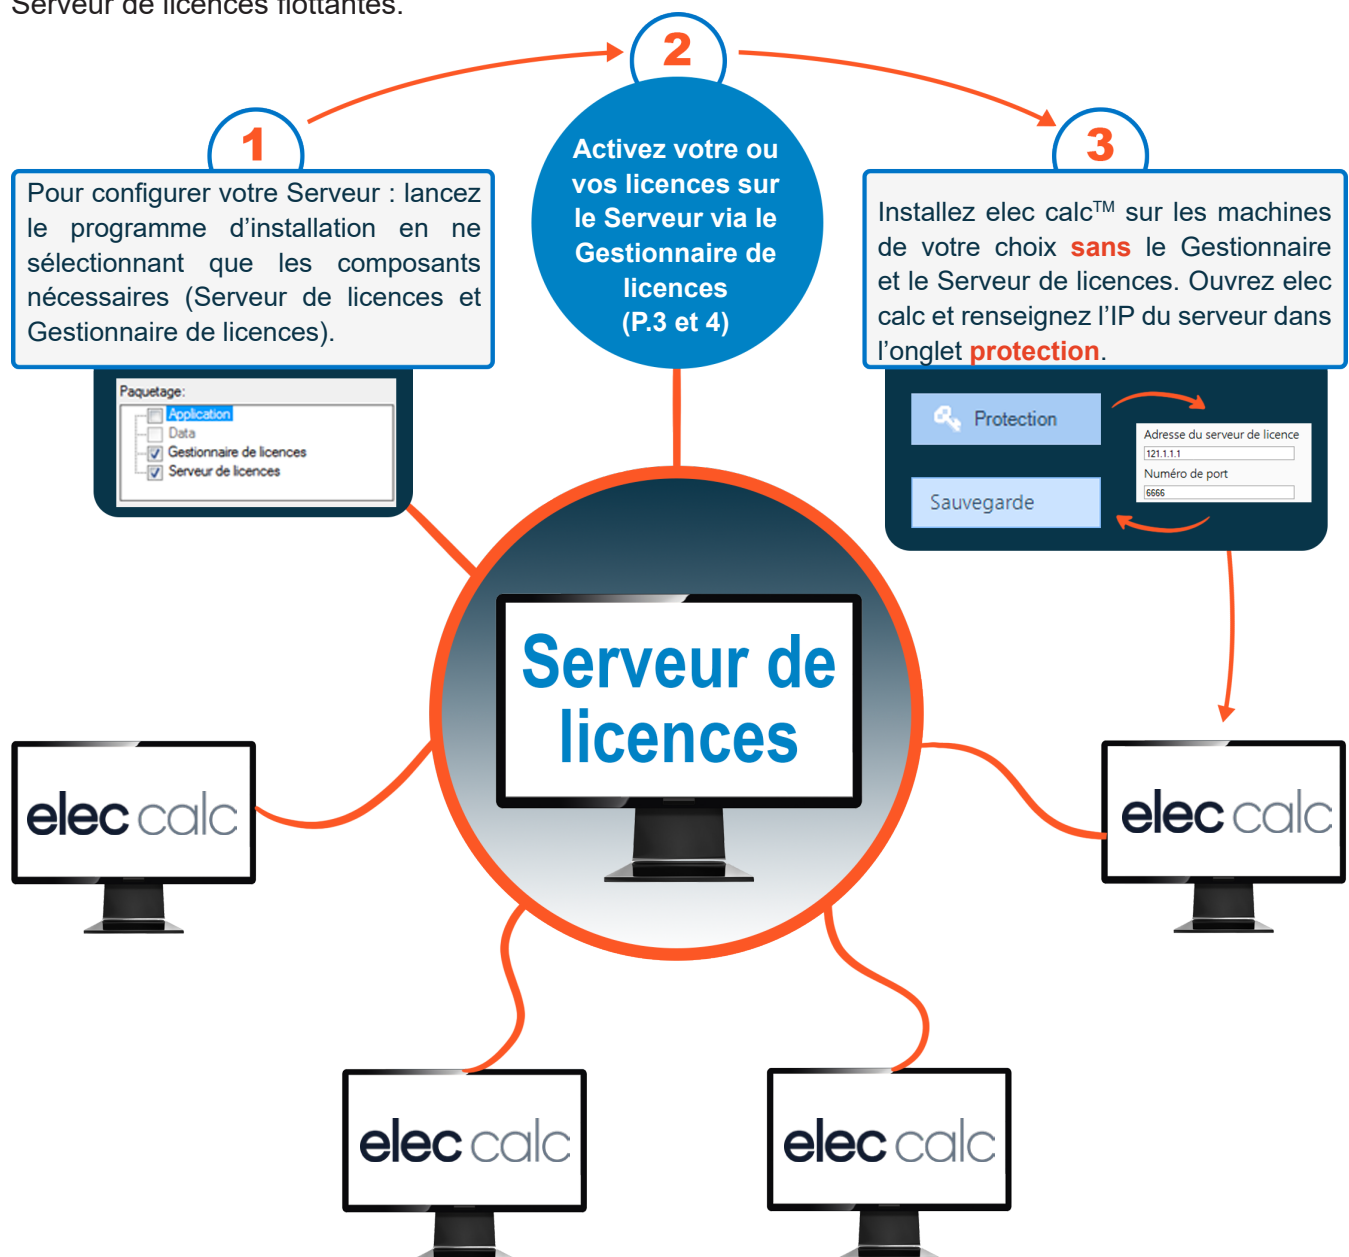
Serveur de licences flottantes.

2

Activez votre ou vos licences sur le Serveur via le Gestionnaire de licences (P.3 et 4)

1

Pour configurer votre Serveur : lancez le programme d'installation en ne sélectionnant que les composants nécessaires (Serveur de licences et Gestionnaire de licences).

Paquetage:
Application
Data
Gestionnaire de licences
Serveur de licences

3

Installez elec calc™ sur les machines de votre choix sans le Gestionnaire et le Serveur de licences. Ouvrez elec calc et renseignez l'IP du serveur dans l'onglet protection.

Protection
Sauvegarde
Adresse du serveur de licence
121.1.1.1
Numéro de port
6666

Serveur de licences

elec calc

elec calc

elec calc

elec calc